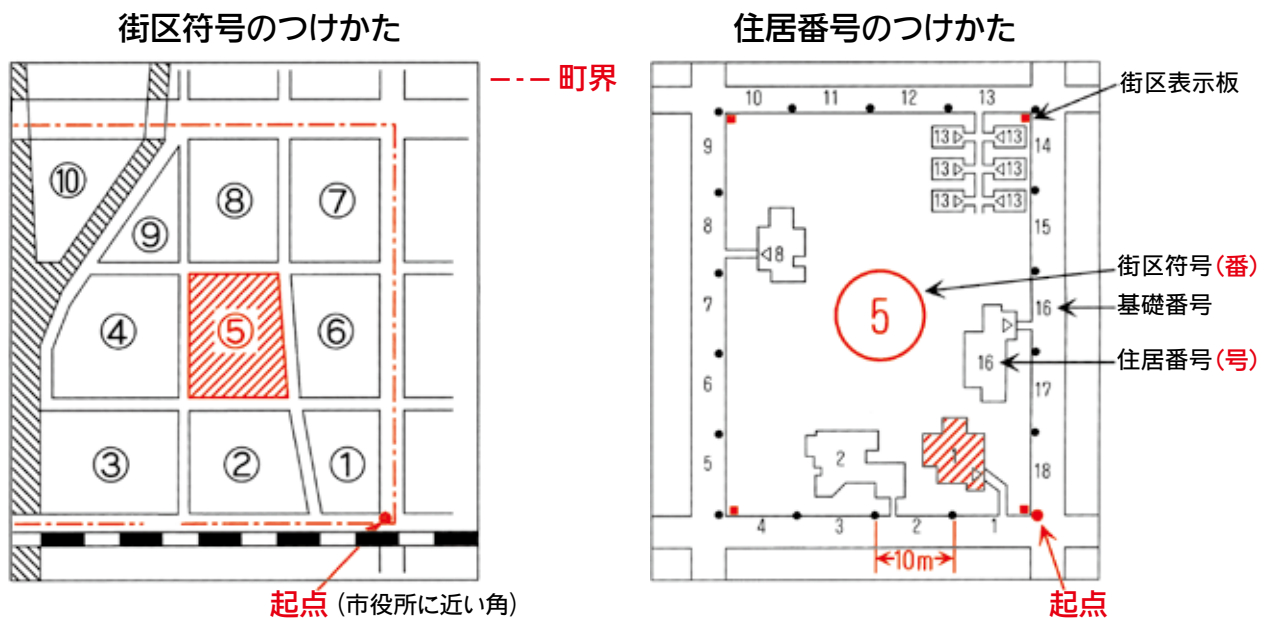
街区符号のつけかた

町界

⑩
⑨
⑧
⑦
④
⑤
⑥
③
②
①

起点（市役所に近い角）

住居番号のつけかた

10
11
12
13
9
14
13
13
13
13
13
13
15
8
8
7
6
5
16
17
18
16
2
1
4
3
2
1
10m
5

街区表示板
街区符号（番）
基礎番号
住居番号（号）
起点